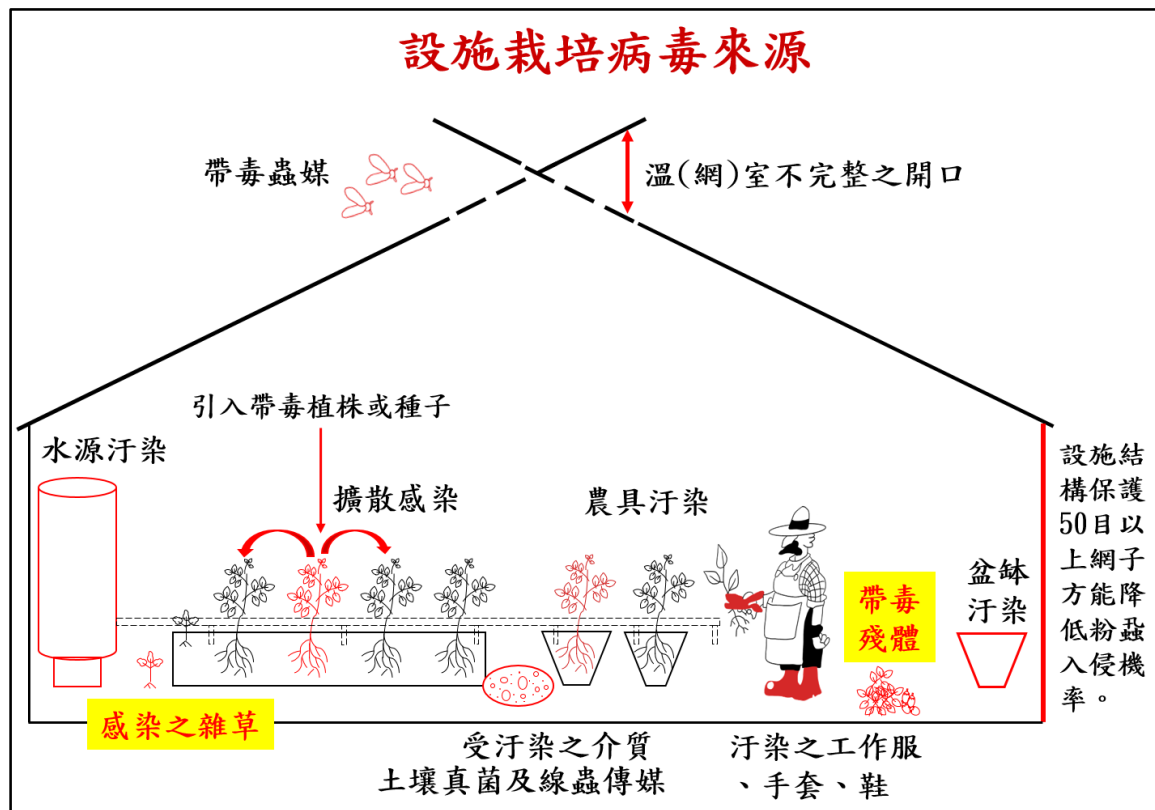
設施栽培病毒來源

帶毒蟲媒

溫(網)室不完整之開口

引入帶毒植株或種子

水源汙染

擴散感染

農具汙染

設施結構保護50目以上網子方能降低粉蝨入侵機率。

帶毒殘體

盆缽汙染

感染之雜草

受汙染之介質
土壤真菌及線蟲傳媒

汙染之工作服、手套、鞋